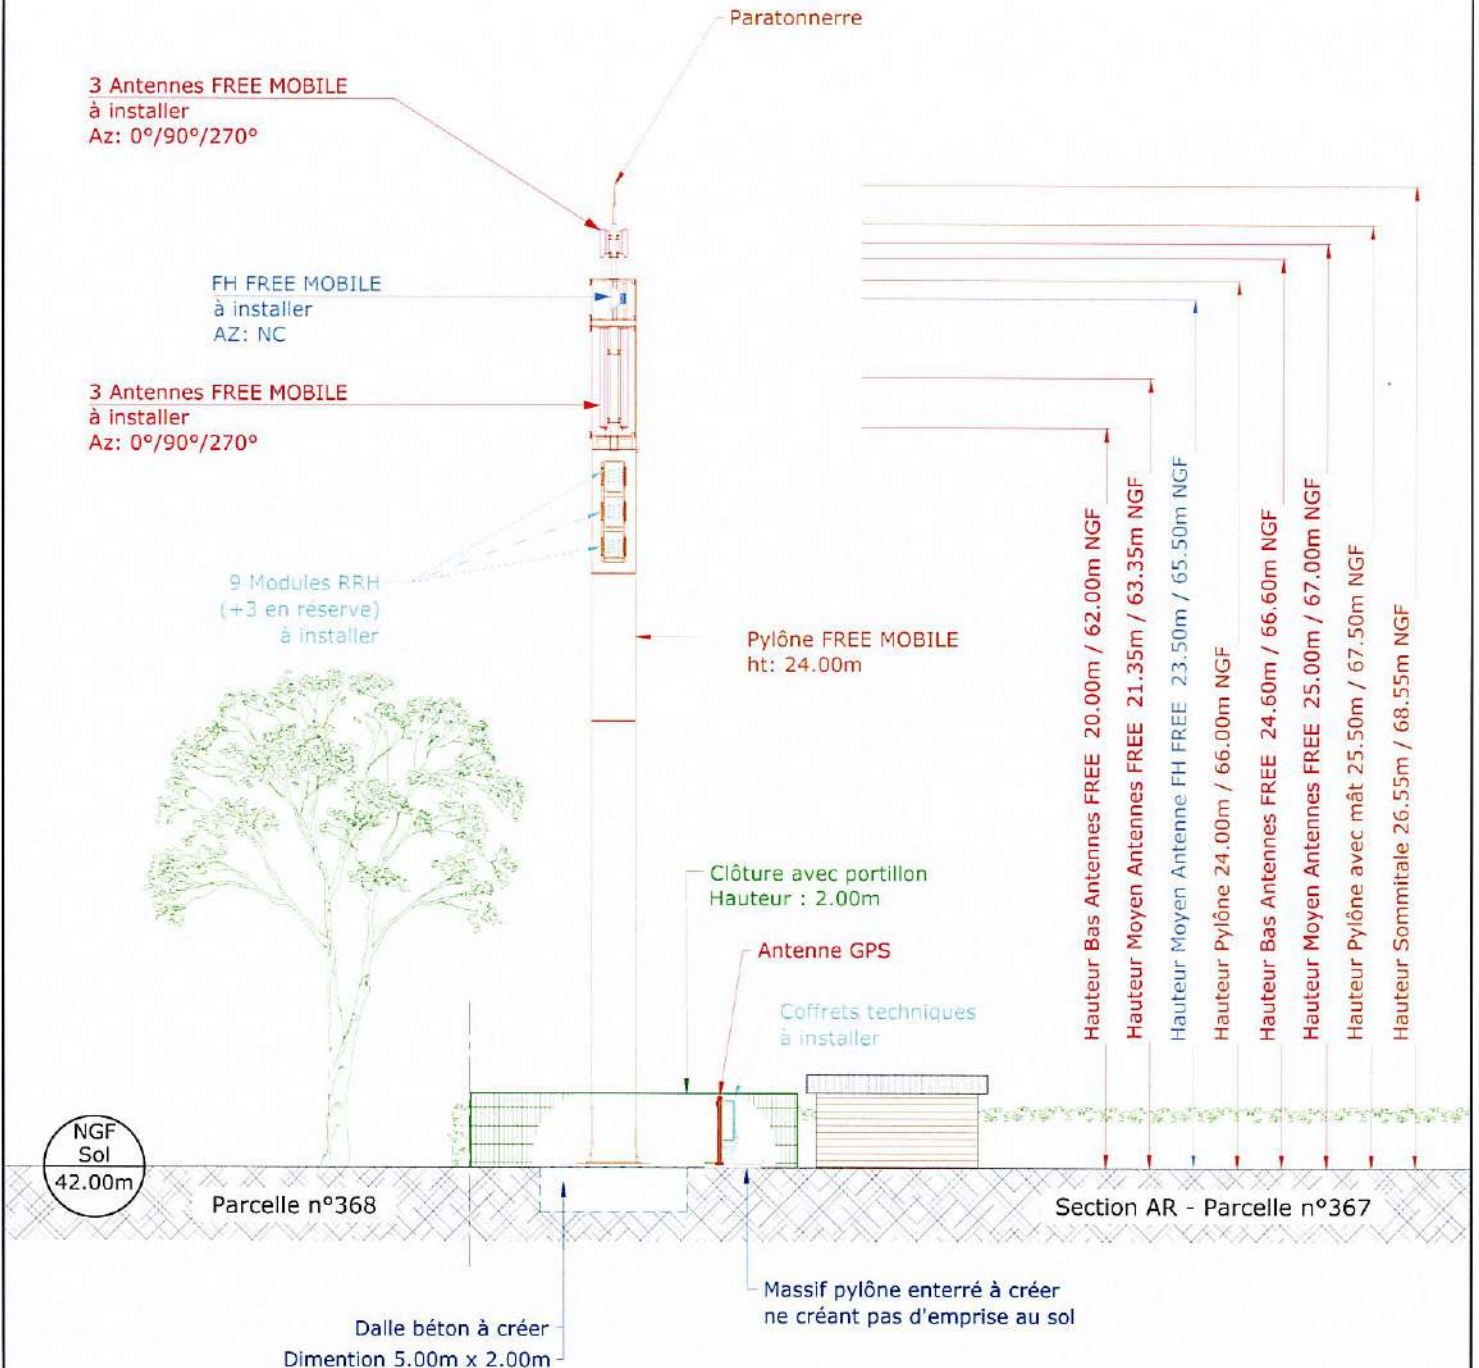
Paratonnerre

3 Antennes FREE MOBILE
à installer
Az: 0°/90°/270°

FH FREE MOBILE
à installer
AZ: NC

3 Antennes FREE MOBILE
à installer
Az: 0°/90°/270°

9 Modules RRH
(+3 en réserve)
à installer

Pylône FREE MOBILE
ht: 24.00m

Hauteur Bas Antennes FREE 20.00m / 62.00m NGF
Hauteur Moyen Antennes FREE 21.35m / 63.35m NGF
Hauteur Moyen Antenne FH FREE 23.50m / 65.50m NGF
Hauteur Pylône 24.00m / 66.00m NGF
Hauteur Bas Antennes FREE 24.60m / 66.60m NGF
Hauteur Moyen Antennes FREE 25.00m / 67.00m NGF
Hauteur Pylône avec mât 25.50m / 67.50m NGF
Hauteur Sommitale 26.55m / 68.55m NGF

Clôture avec portillon
Hauteur : 2.00m

Antenne GPS

Coffrets techniques
à installer

NGF
Sol
42.00m

Parcelle n°368

Section AR - Parcelle n°367

Massif pylône enterré à créer
ne créant pas d'emprise au sol

Dalle béton à créer
Dimention 5.00m x 2.00m